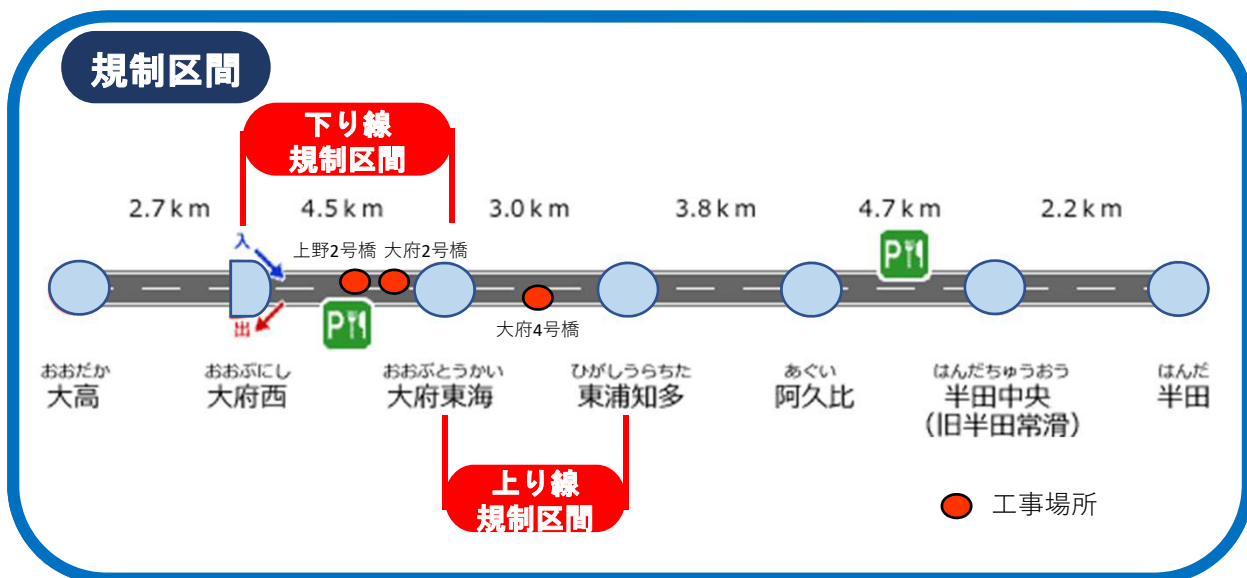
規制区間

下り線
規制区間

2.7ｋｍ　4.5ｋｍ　3.0ｋｍ　3.8ｋｍ　4.7ｋｍ　2.2ｋｍ

入
出
上野2号橋　大府2号橋
大府4号橋

おおだか
大高

おおぶにし
大府西

おおぶとうかい
大府東海

ひがしうらちた
東浦知多

あぐい
阿久比

はんだちゅうおう
半田中央
（旧半田常滑）

はんだ
半田

上り線
規制区間

工事場所